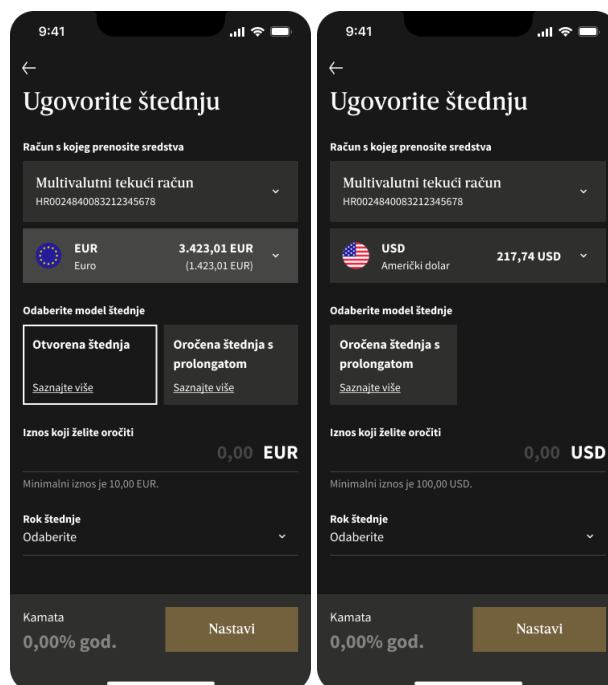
9:41

Ugovorite štednju

Račun s kojeg prenosite sredstva

Multivalutni tekući račun
HR0024840083212345678

EUR
Euro
3.423,01 EUR
(1.423,01 EUR)

Odaberite model štednje

Otvorena štednja
Saznajte više

Oročena štednja s prolongatom
Saznajte više

Iznos koji želite oročiti

0,00 EUR

Minimalni iznos je 10,00 EUR.

Rok štednje
Odaberite

Kamata
0,00% god.

Nastavi

9:41

Ugovorite štednju

Račun s kojeg prenosite sredstva

Multivalutni tekući račun
HR0024840083212345678

USD
Američki dolar
217,74 USD

Odaberite model štednje

Oročena štednja s prolongatom
Saznajte više

Iznos koji želite oročiti

0,00 USD

Minimalni iznos je 100,00 USD.

Rok štednje
Odaberite

Kamata
0,00% god.

Nastavi